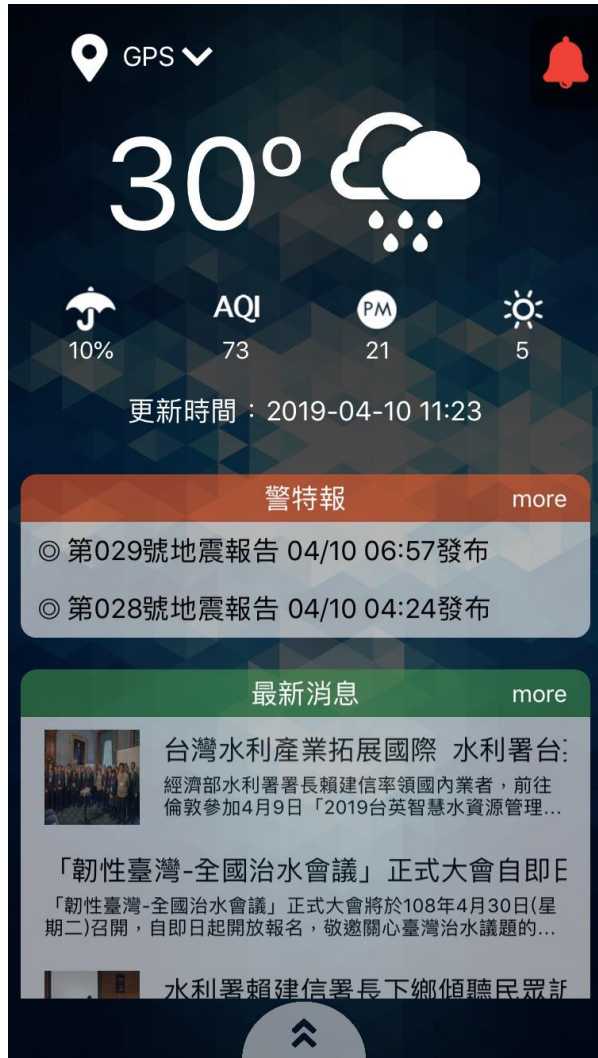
GPS

30°

10%
AQI
73
PM
21
5

更新時間：2019-04-10 11:23

警特報
more

◎ 第029號地震報告 04/10 06:57發布

◎ 第028號地震報告 04/10 04:24發布

最新消息
more

台灣水利產業拓展國際 水利署台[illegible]
經濟部水利署署長賴建信率領國內業者，前往倫敦參加4月9日「2019台英智慧水資源管理…

「韌性臺灣-全國治水會議」正式大會自即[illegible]
「韌性臺灣-全國治水會議」正式大會將於108年4月30日(星期二)召開，自即日起開放報名，敬邀關心臺灣治水議題的…

水利署賴建信署長下鄉傾聽民眾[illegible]